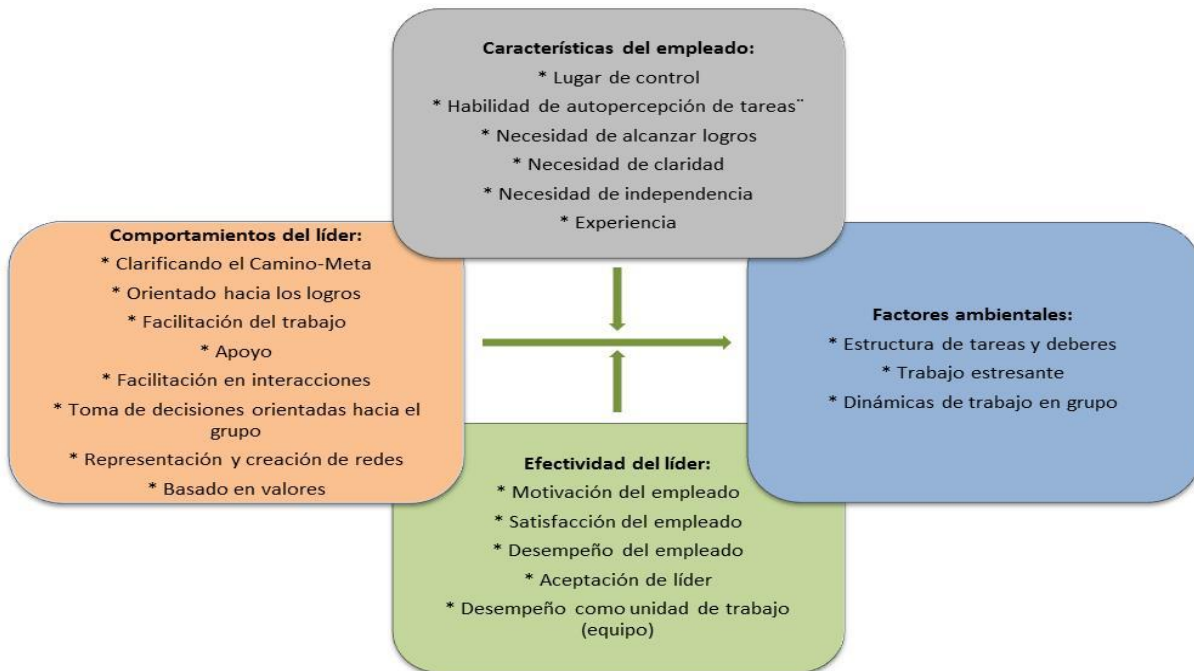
Características del empleado:
* Lugar de control
* Habilidad de autopercepción de tareas¨
* Necesidad de alcanzar logros
* Necesidad de claridad
* Necesidad de independencia
* Experiencia

Comportamientos del líder:
* Clarificando el Camino-Meta
* Orientado hacia los logros
* Facilitación del trabajo
* Apoyo
* Facilitación en interacciones
* Toma de decisiones orientadas hacia el grupo
* Representación y creación de redes
* Basado en valores

Factores ambientales:
* Estructura de tareas y deberes
* Trabajo estresante
* Dinámicas de trabajo en grupo

Efectividad del líder:
* Motivación del empleado
* Satisfacción del empleado
* Desempeño del empleado
* Aceptación de líder
* Desempeño como unidad de trabajo (equipo)